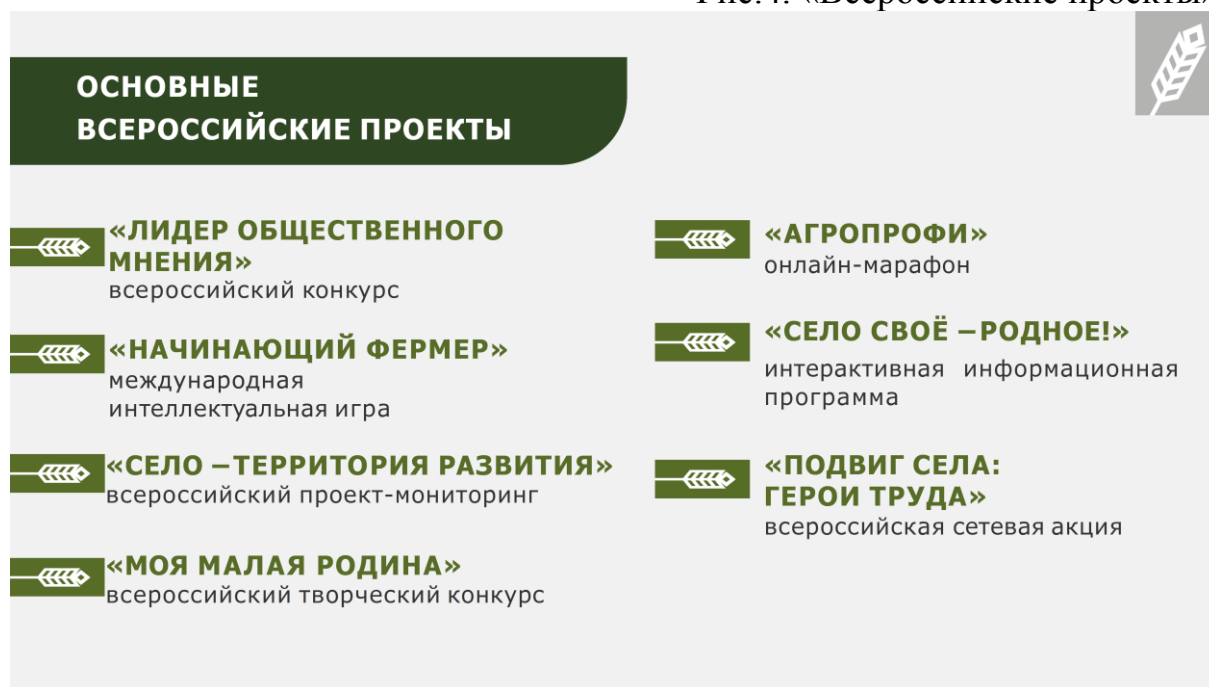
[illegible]. 4. «Всероссийские проекты»

ОСНОВНЫЕ ВСЕРОССИЙСКИЕ ПРОЕКТЫ

«ЛИДЕР ОБЩЕСТВЕННОГО МНЕНИЯ»
всероссийский конкурс

«НАЧИНАЮЩИЙ ФЕРМЕР»
международная интеллектуальная игра

«СЕЛО –ТЕРРИТОРИЯ РАЗВИТИЯ»
всероссийский проект-мониторинг

«МОЯ МАЛАЯ РОДИНА»
всероссийский творческий конкурс

«АГРОПРОФИ»
онлайн-марафон

«СЕЛО СВОЁ –РОДНОЕ!»
интерактивная информационная программа

«ПОДВИГ СЕЛА: ГЕРОИ ТРУДА»
всероссийская сетевая акция